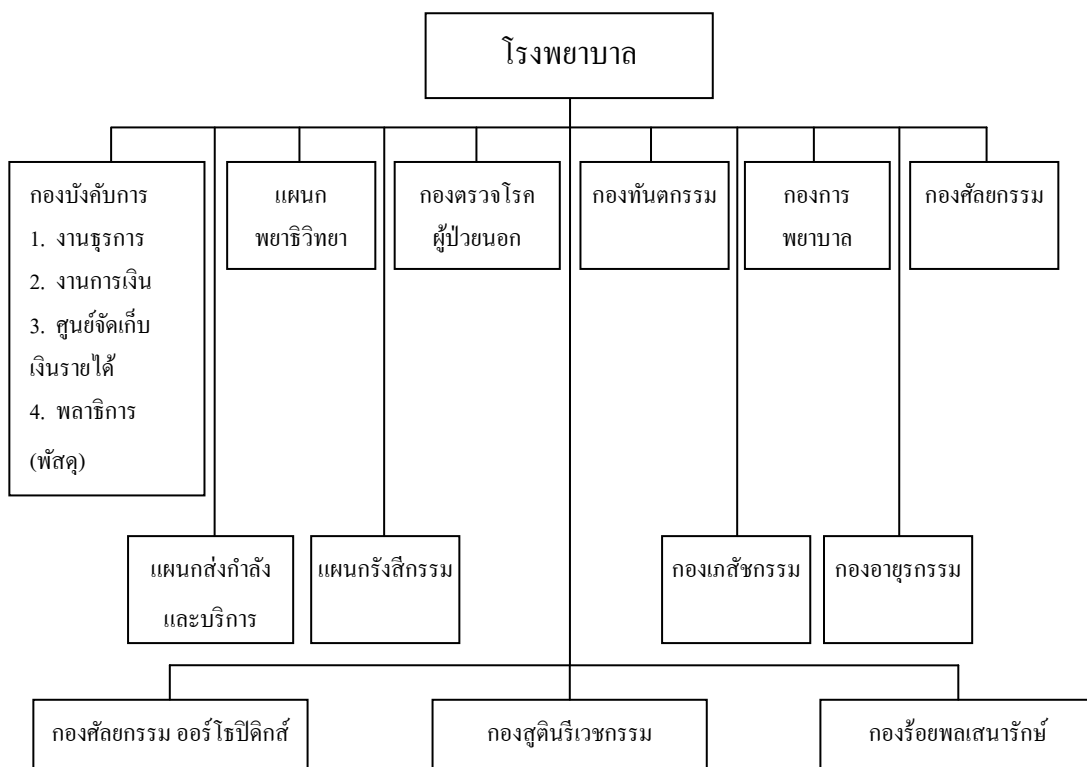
โรงพยาบาล

กองบังคับการ
1. งานธุรการ
2. งานการเงิน
3. ศูนย์จัดเก็บเงินรายได้
4. พลาธิการ (พัสดุ)

แผนก พยาธิวิทยา

กองตรวจโรค ผู้ป่วยนอก

กองทันตกรรม

กองการ พยาบาล

กองศัลยกรรม

แผนกส่งกำลัง และบริการ

แผนกรังสีกรรม

กองเภสัชกรรม

กองอายุรกรรม

กองศัลยกรรม ออร์โธปิดิกส์

กองสูตินรีเวชกรรม

กองร้อยพลเสนารักษ์